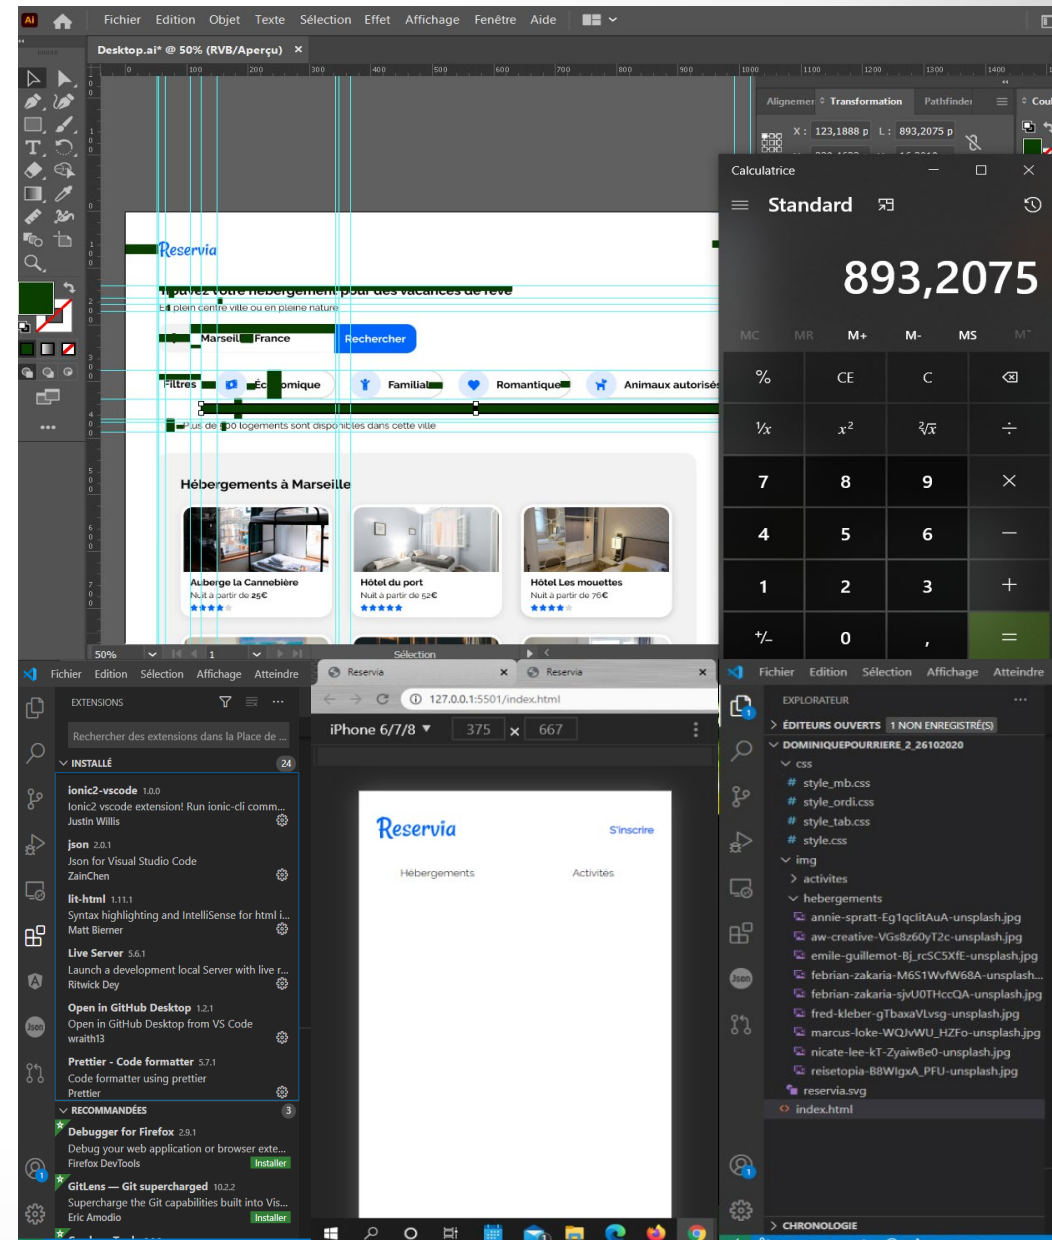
Ai Fichier Edition Objet Texte Sélection Effet Affichage Fenêtre Aide

Desktop.ai* @ 50% (RVB/Aperçu) ×

0 100 200 300 400 500 600 700 800 900 1000 1100 1200 1300 1400

Alignemer Transformation Pathfinder Cou

X: 123,1888 p L: 893,2075 p

Reservia

Trouvez votre hébergement pour des vacances de rêve

En plein centre ville ou en pleine nature

Marseille, France

Rechercher

Filtres Économique Familial Romantique Animaux autorisés

Plus de 500 logements sont disponibles dans cette ville

Hébergements à Marseille

Auberge la Cannebière
Nuit à partir de 25€

Hôtel du port
Nuit à partir de 52€

Hôtel Les mouettes
Nuit à partir de 76€

50% 1 Sélection

Calculatrice

Standard

893,2075

MC MR M+ M- MS M˅

% CE C ⌫
¹⁄x $x^2$ $\sqrt[2]{x}$ ÷
7 8 9 ×
4 5 6 −
1 2 3 +
+/- 0 , =

Fichier Edition Sélection Affichage Atteindre

EXTENSIONS

Rechercher des extensions dans la Place de ...

INSTALLÉ 24

ionic2-vscode 1.0.0
Ionic2 vscode extension! Run ionic-cli comm...
Justin Willis

json 2.0.1
Json for Visual Studio Code
ZainChen

lit-html 1.11.1
Syntax highlighting and IntelliSense for html i...
Matt Bierner

Live Server 5.6.1
Launch a development local Server with live r...
Ritwick Dey

Open in GitHub Desktop 1.2.1
Open in GitHub Desktop from VS Code
wraith13

Prettier - Code formatter 5.7.1
Code formatter using prettier
Prettier

RECOMMANDÉES 3

Debugger for Firefox 2.9.1
Debug your web application or browser exte...
Firefox DevTools Installer

GitLens — Git supercharged 10.2.2
Supercharge the Git capabilities built into Vis...
Eric Amodio Installer

Reservia ×   Reservia ×

127.0.0.1:5501/index.html

iPhone 6/7/8 ▾ 375 × 667

Reservia S'inscrire

Hébergements Activités

Fichier Edition Sélection Affichage Atteindre

EXPLORATEUR

ÉDITEURS OUVERTS 1 NON ENREGISTRÉ(S)

DOMINIQUEPOURRIERE_2_26102020

css
style_mb.css
style_ordi.css
style_tab.css
style.css
img
activites
hebergements
annie-spratt-Eg1qclitAuA-unsplash.jpg
aw-creative-VGs8z60yT2c-unsplash.jpg
emile-guillemot-Bj_rcSC5XfE-unsplash.jpg
febrian-zakaria-M6S1WvfW68A-unsplash...
febrian-zakaria-sjvU0THccQA-unsplash.jpg
fred-kleber-gTbaxaVLvsg-unsplash.jpg
marcus-loke-WQJvWU_HZFo-unsplash.jpg
nicate-lee-kT-ZyaiwBe0-unsplash.jpg
reisetopia-B8WIgxA_PFU-unsplash.jpg
reservia.svg
index.html

CHRONOLOGIE